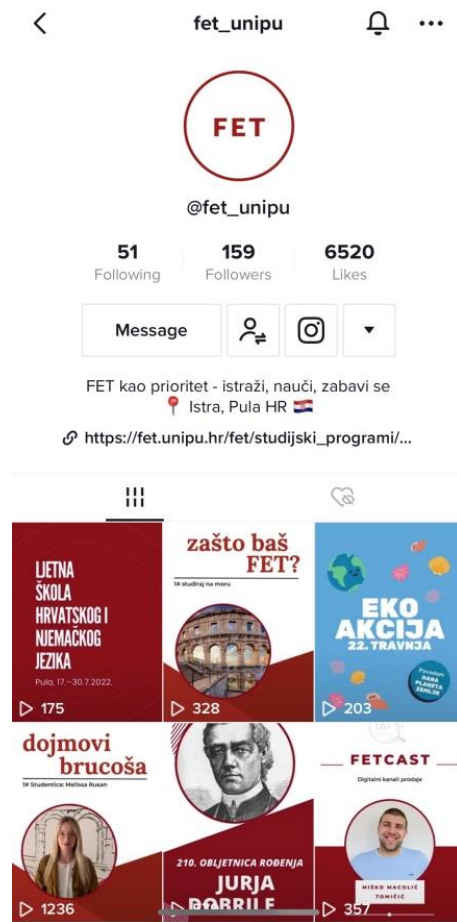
fet_unipu

FET

@fet_unipu

51
Following

159
Followers

6520
Likes

Message

FET kao prioritet - istraži, nauči, zabavi se
Istra, Pula HR

https://fet.unipu.hr/fet/studijski_programi/...

LJETNA ŠKOLA HRVATSKOG I NJEMAČKOG JEZIKA
Pula, 17.–30.7.2022.
175

zašto baš FET?
1# studiraj na moru
328

EKO AKCIJA
22. TRAVNJA
Povodom DANA PLANETA ZEMLJE
203

dojmovi brucoša
1# Studentica: Melissa Rusan
1236

210. OBLJETNICA ROĐENJA
JURJA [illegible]

FETCAST
Digitalni kanali prodaje
MIŠKO MACOLIĆ TOMIČIĆ
357